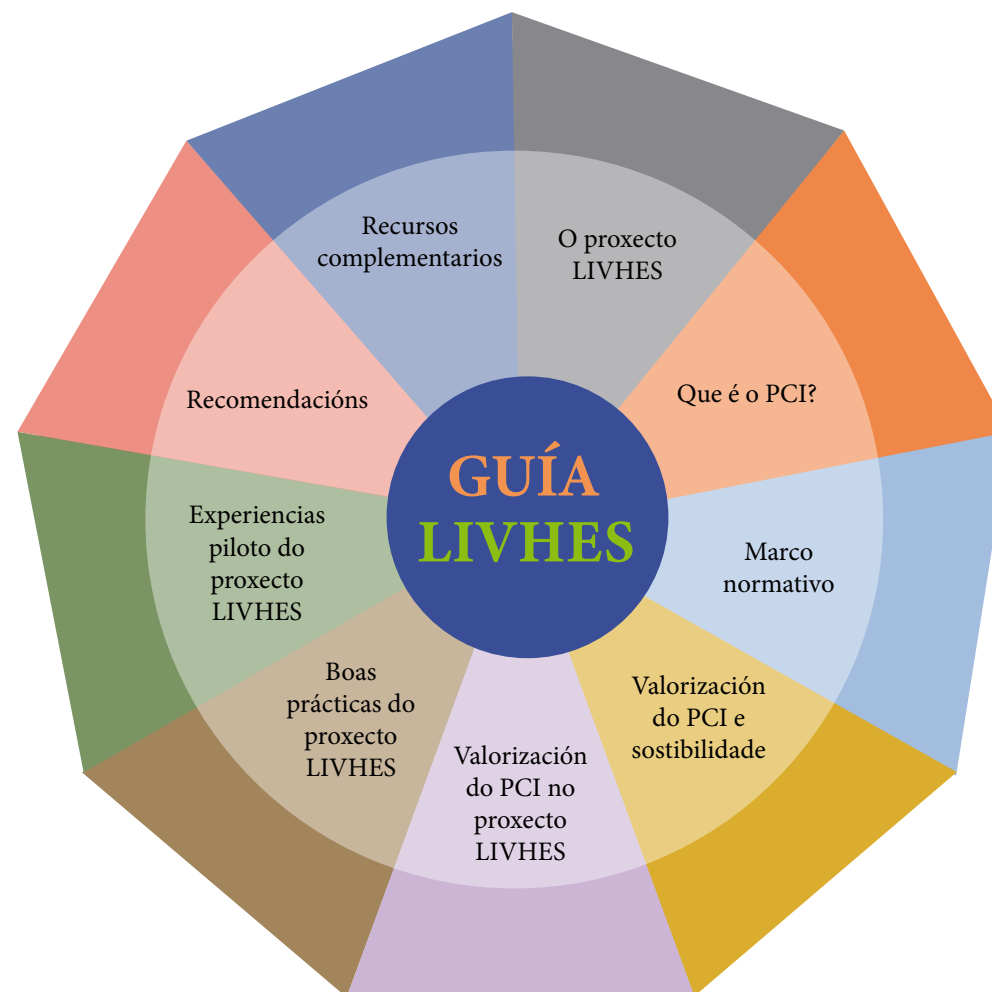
GUÍA
LIVHES

O proxecto LIVHES

Que é o PCI?

Marco normativo

Valorización do PCI e sostibilidade

Valorización do PCI no proxecto LIVHES

Boas prácticas do proxecto LIVHES

Experiencias piloto do proxecto LIVHES

Recomendacións

Recursos complementarios